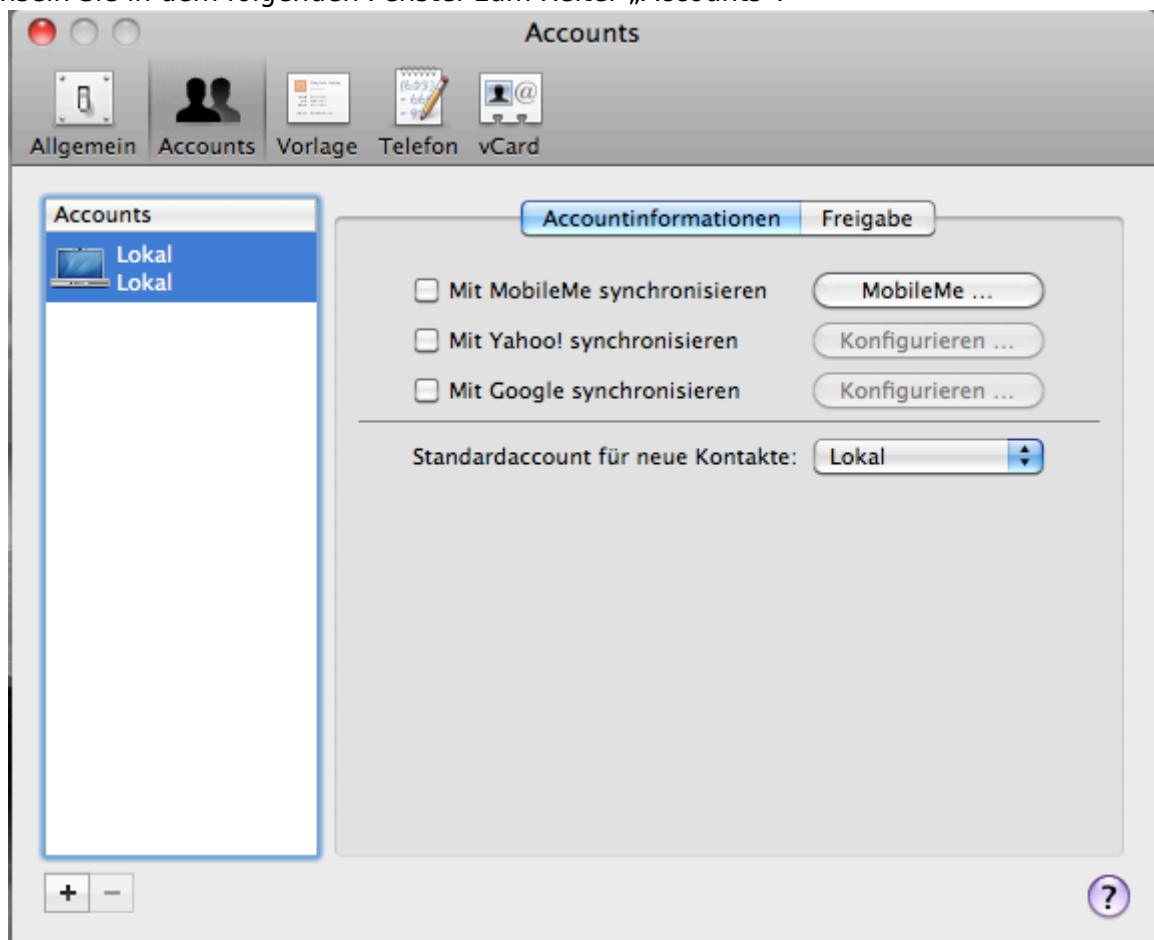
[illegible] Sie in dem folgenden Fenster zum Reiter „Accounts".

Accounts

Allgemein Accounts Vorlage Telefon vCard

Accounts

Lokal
Lokal

Accountinformationen Freigabe

Mit MobileMe synchronisieren MobileMe ...

Mit Yahoo! synchronisieren Konfigurieren ...

Mit Google synchronisieren Konfigurieren ...

Standardaccount für neue Kontakte: Lokal

+ −

?